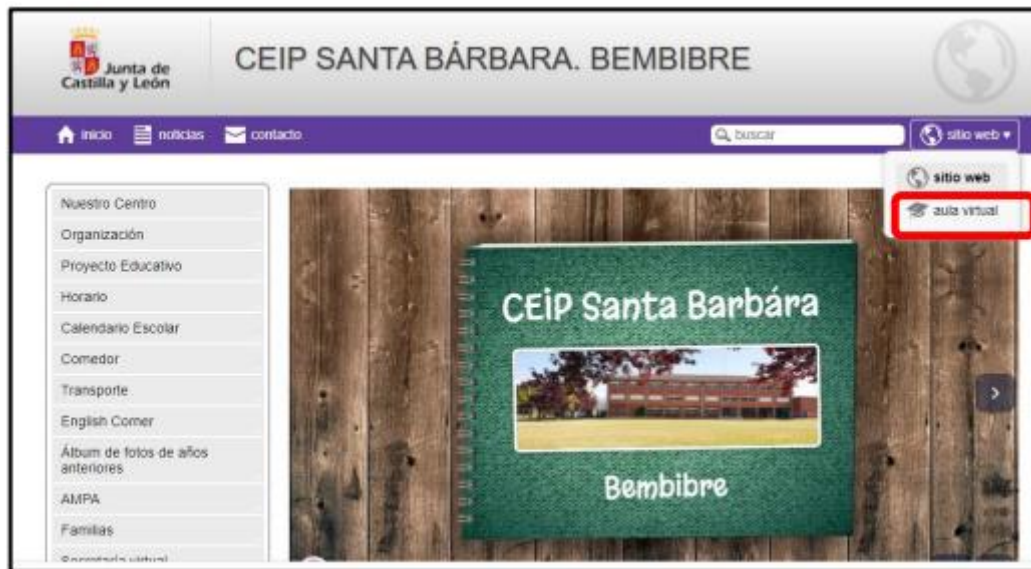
Junta de Castilla y León

CEIP SANTA BÁRBARA. BEMBIBRE

inicio noticias contacto

buscar

sitio web

sitio web

aula virtual

Nuestro Centro

Organización

Proyecto Educativo

Horario

Calendario Escolar

Comedor

Transporte

English Corner

Álbum de fotos de años anteriores

AMPA

Familias

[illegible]

CEIP Santa Barbára

Bembibre